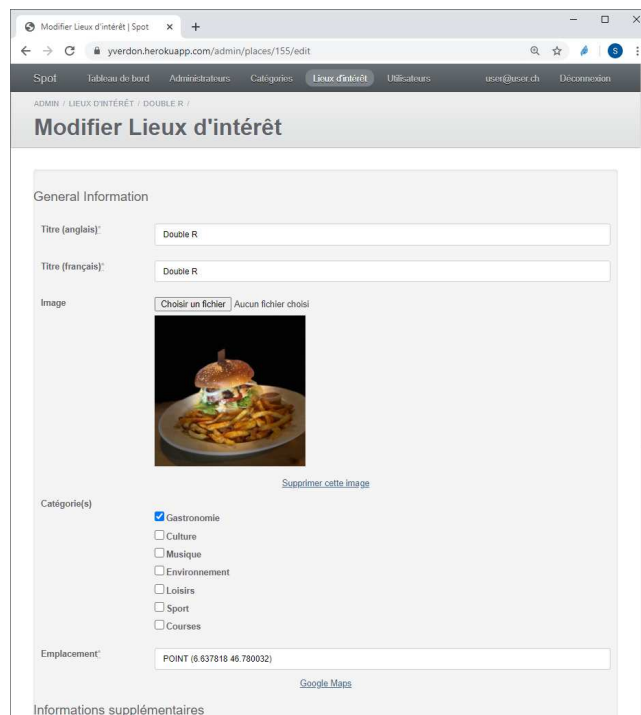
Modifier Lieux d'intérêt | Spot ×
+
yverdon.herokuapp.com/admin/places/155/edit
S

Spot Tableau de bord Administrateurs Catégories Lieux d'intérêt Utilisateurs user@user.ch Déconnexion

ADMIN / LIEUX D'INTÉRÊT / DOUBLE R /

Modifier Lieux d'intérêt

General Information

Titre (anglais)*
Double R

Titre (français)*
Double R

Image
Choisir un fichier Aucun fichier choisi

Supprimer cette image

Catégorie(s)
Gastronomie
Culture
Musique
Environnement
Loisirs
Sport
Courses

Emplacement*
POINT (6.637818 46.780032)

Google Maps

Informations supplémentaires